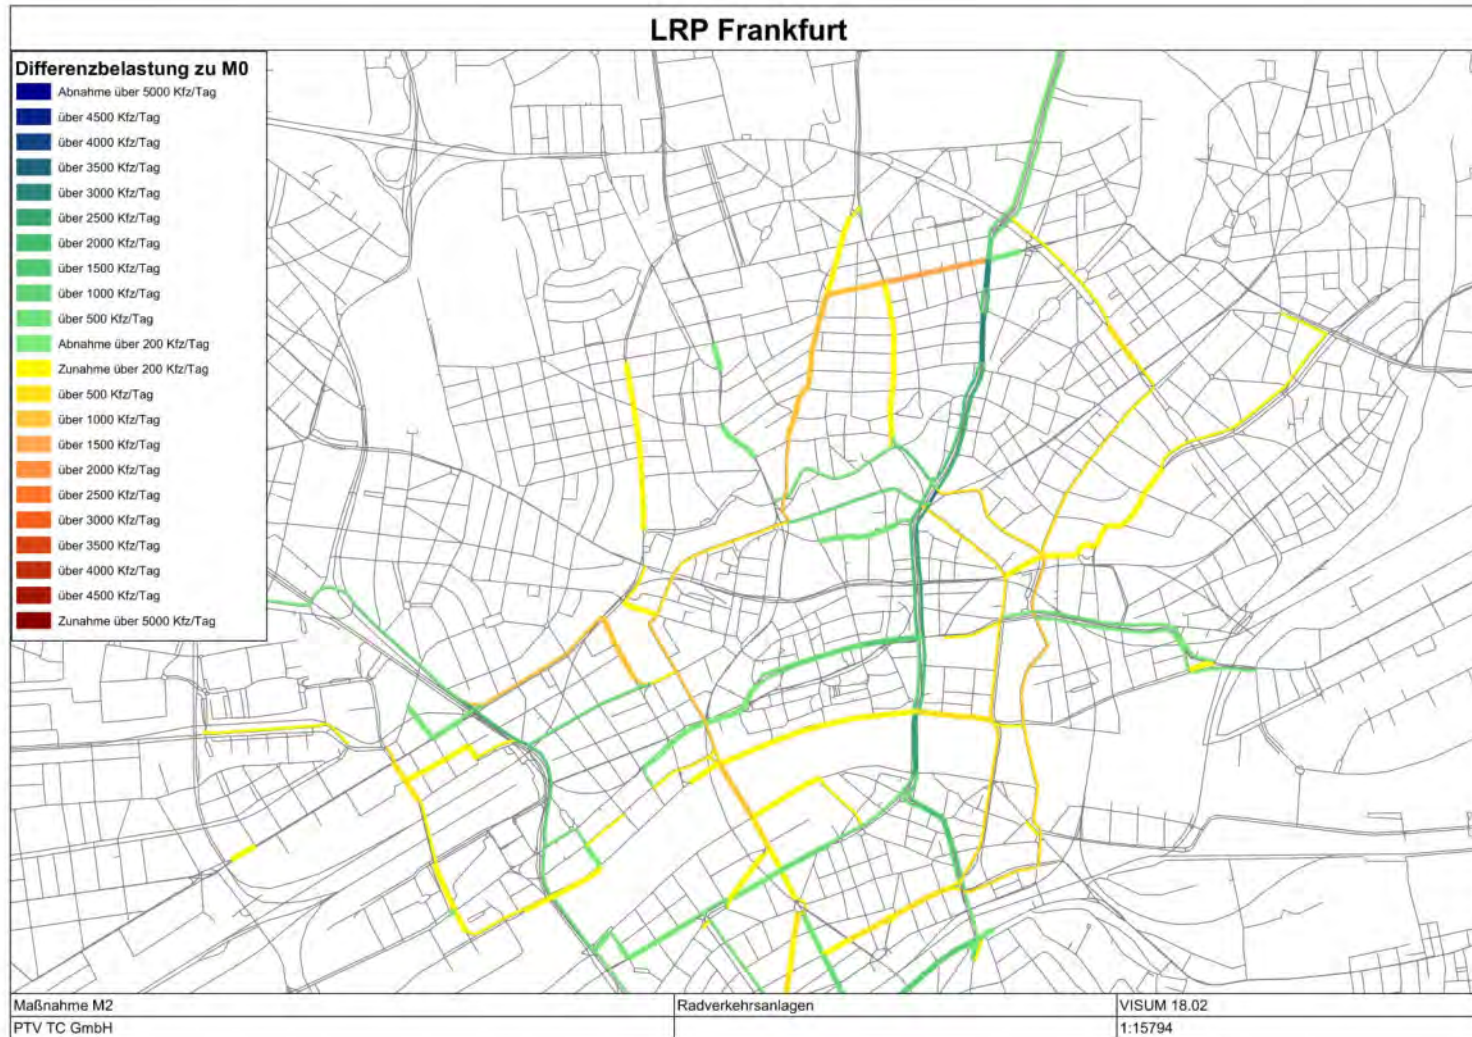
LRP Frankfurt

Differenzbelastung zu M0
Abnahme über 5000 Kfz/Tag
über 4500 Kfz/Tag
über 4000 Kfz/Tag
über 3500 Kfz/Tag
über 3000 Kfz/Tag
über 2500 Kfz/Tag
über 2000 Kfz/Tag
über 1500 Kfz/Tag
über 1000 Kfz/Tag
über 500 Kfz/Tag
Abnahme über 200 Kfz/Tag
Zunahme über 200 Kfz/Tag
über 500 Kfz/Tag
über 1000 Kfz/Tag
über 1500 Kfz/Tag
über 2000 Kfz/Tag
über 2500 Kfz/Tag
über 3000 Kfz/Tag
über 3500 Kfz/Tag
über 4000 Kfz/Tag
über 4500 Kfz/Tag
Zunahme über 5000 Kfz/Tag

| Maßnahme M2 | Radverkehrsanlagen | VISUM 18.02 |
|---|---|---|
| PTV TC GmbH | | 1:15794 |